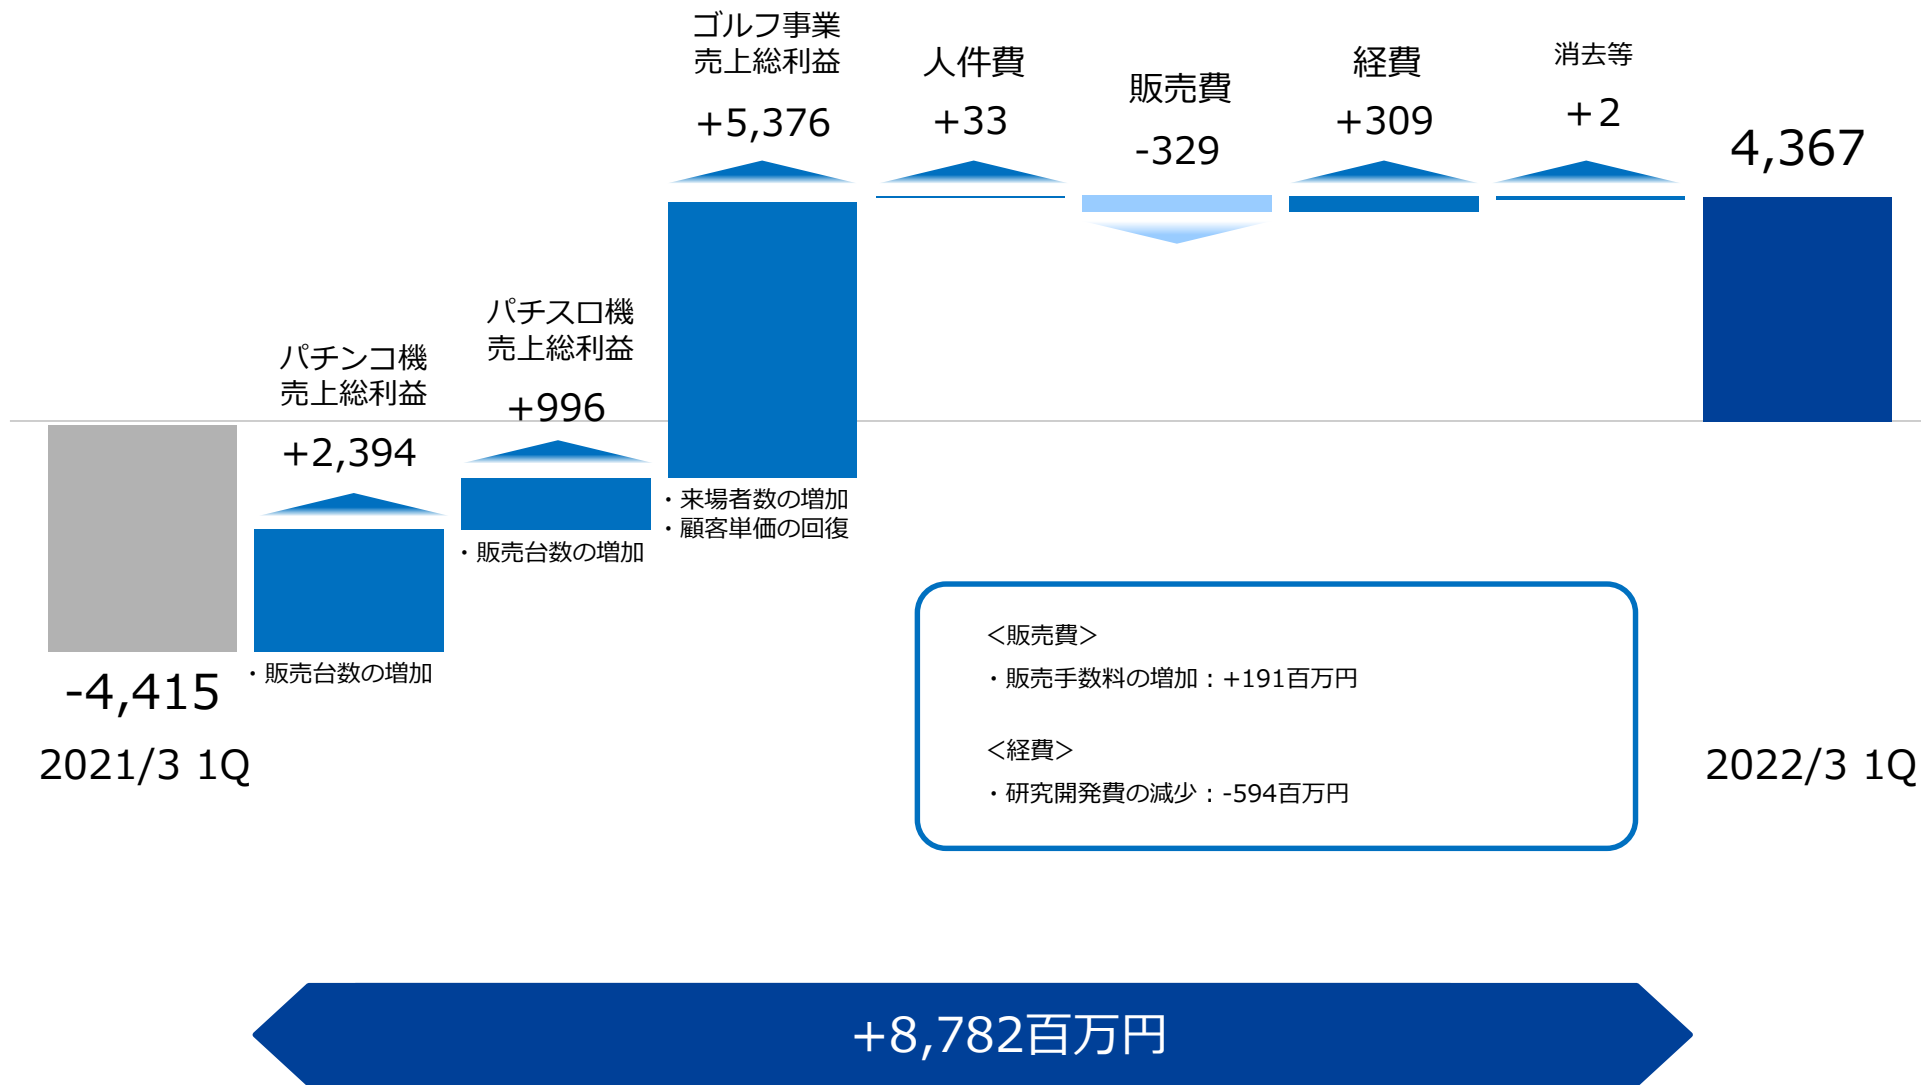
ゴルフ事業
売上総利益
+5,376

人件費
+33

販売費
-329

経費
+309

消去等
+2

4,367

パチスロ機
売上総利益
+996

パチンコ機
売上総利益
+2,394

・来場者数の増加
・顧客単価の回復

・販売台数の増加

-4,415

・販売台数の増加

2021/3 1Q

<販売費>
・販売手数料の増加：+191百万円

<経費>
・研究開発費の減少：-594百万円

2022/3 1Q

+8,782百万円